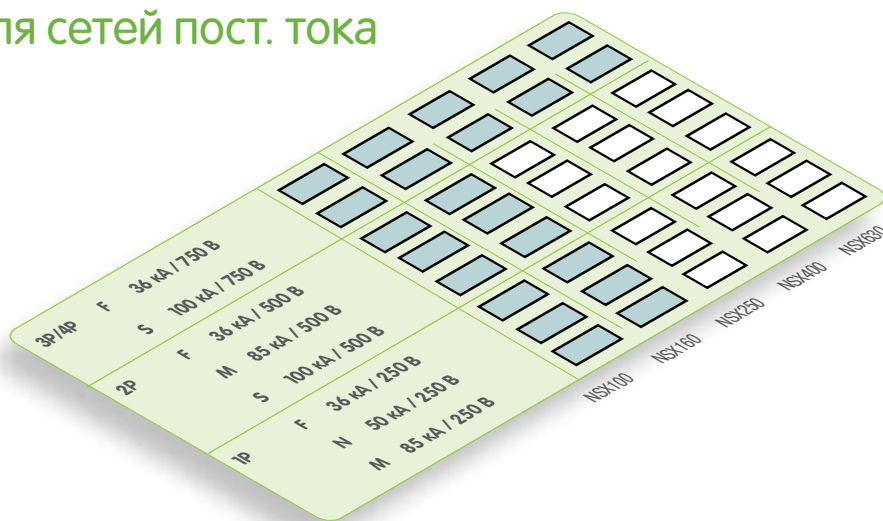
ля сетей пост. тока

3P/4P F 36 кА / 750 В
S 100 кА / 750 В

2P F 36 кА / 500 В
M 85 кА / 500 В
S 100 кА / 500 В

1P F 36 кА / 250 В
N 50 кА / 250 В
M 85 кА / 250 В

NSX100 NSX160 NSX250 NSX400 NSX630